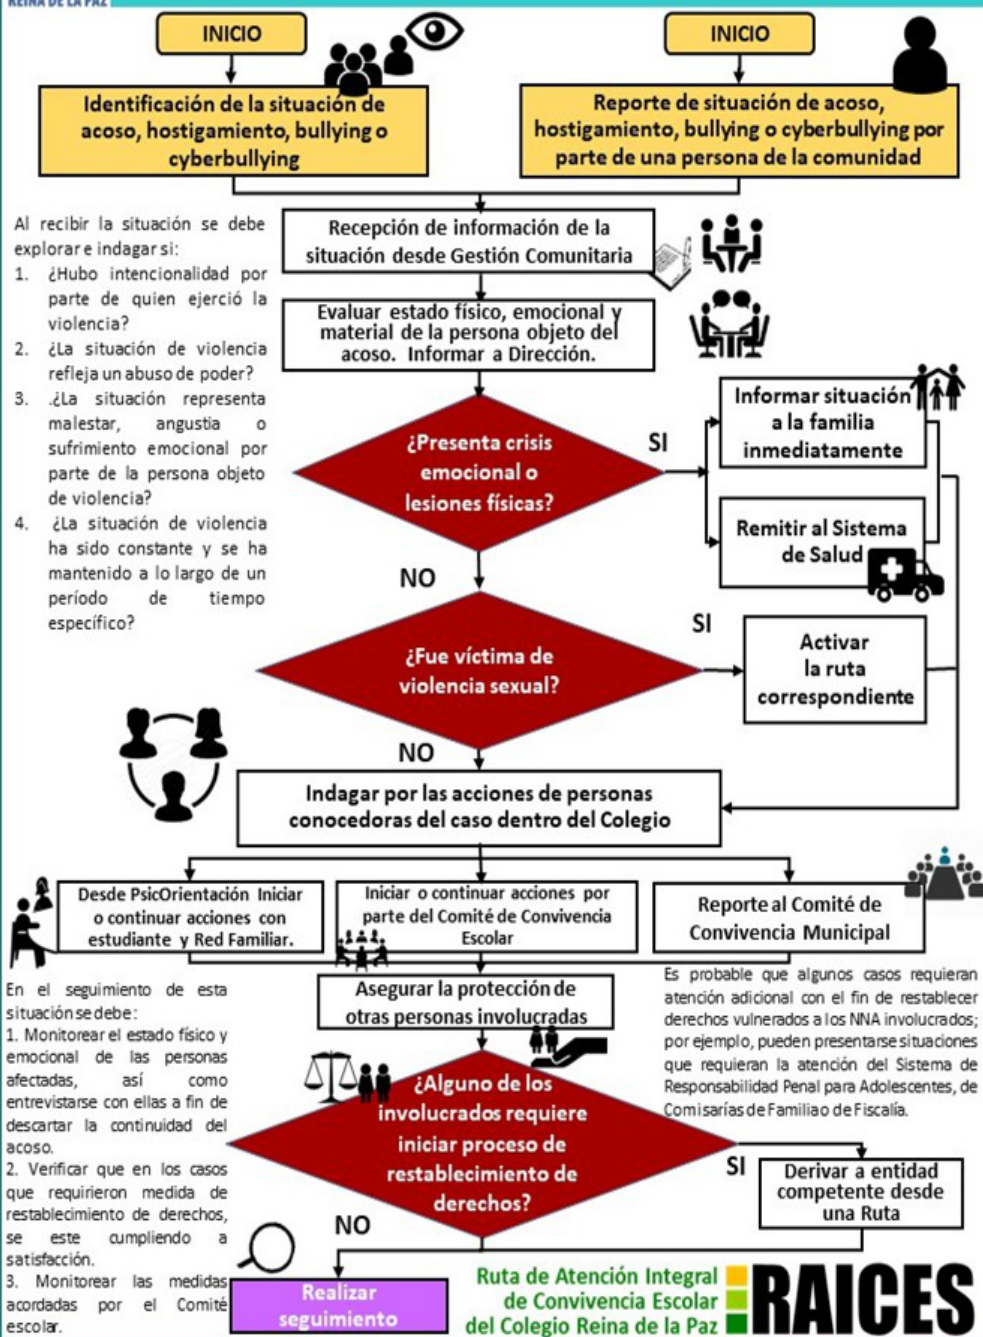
REINA DE LA PAZ

INICIO

INICIO

Identificación de la situación de acoso, hostigamiento, bullying o cyberbullying

Reporte de situación de acoso, hostigamiento, bullying o cyberbullying por parte de una persona de la comunidad

Al recibir la situación se debe explorar e indagar si:
1. ¿Hubo intencionalidad por parte de quien ejerció la violencia?
2. ¿La situación de violencia refleja un abuso de poder?
3. ¿La situación representa malestar, angustia o sufrimiento emocional por parte de la persona objeto de violencia?
4. ¿La situación de violencia ha sido constante y se ha mantenido a lo largo de un período de tiempo específico?

Recepción de información de la situación desde Gestión Comunitaria

Evaluar estado físico, emocional y material de la persona objeto del acoso. Informar a Dirección.

¿Presenta crisis emocional o lesiones físicas?

SI

Informar situación a la familia inmediatamente

Remitir al Sistema de Salud

NO

SI

¿Fue víctima de violencia sexual?

Activar la ruta correspondiente

NO

Indagar por las acciones de personas conocedoras del caso dentro del Colegio

Desde PsicOrientación Iniciar o continuar acciones con estudiante y Red Familiar.

Iniciar o continuar acciones por parte del Comité de Convivencia Escolar

Reporte al Comité de Convivencia Municipal

En el seguimiento de esta situación se debe:
1. Monitorear el estado físico y emocional de las personas afectadas, así como entrevistarse con ellas a fin de descartar la continuidad del acoso.
2. Verificar que en los casos que requirieron medida de restablecimiento de derechos, se este cumpliendo a satisfacción.
3. Monitorear las medidas acordadas por el Comité escolar.

Asegurar la protección de otras personas involucradas

Es probable que algunos casos requieran atención adicional con el fin de restablecer derechos vulnerados a los NNA involucrados; por ejemplo, pueden presentarse situaciones que requieran la atención del Sistema de Responsabilidad Penal para Adolescentes, de Comisarías de Familia o de Fiscalía.

¿Alguno de los involucrados requiere iniciar proceso de restablecimiento de derechos?

SI

Derivar a entidad competente desde una Ruta

NO

Realizar seguimiento

Ruta de Atención Integral de Convivencia Escolar del Colegio Reina de la Paz

RAICES